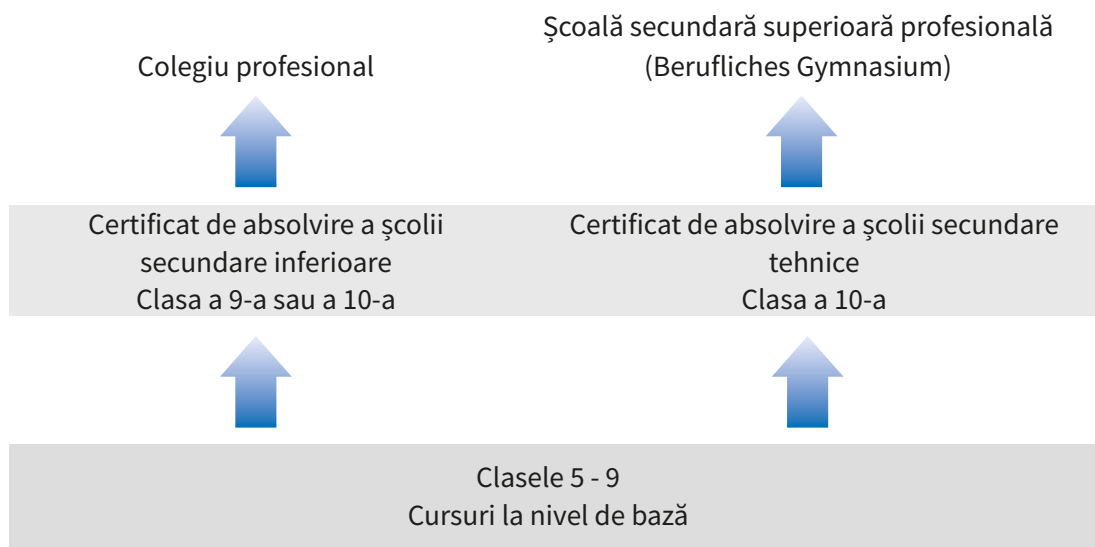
Colegiu profesional

Şcoală secundară superioară profesională
(Berufliches Gymnasium)

Certificat de absolvire a şcolii secundare inferioare
Clasa a 9-a sau a 10-a

Certificat de absolvire a şcolii secundare tehnice
Clasa a 10-a

Clasele 5 - 9
Cursuri la nivel de bază